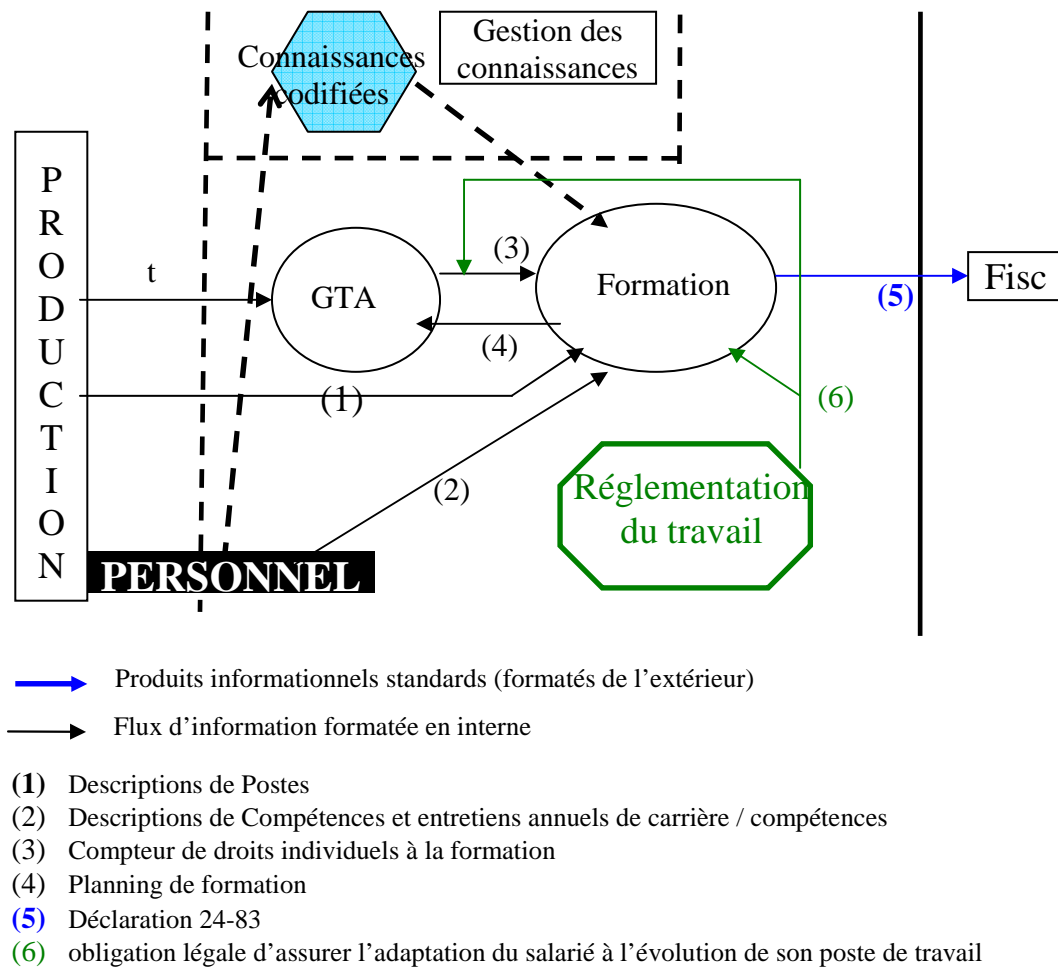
Connaissances codifiées

Gestion des connaissances

P R O D U C T I O N

t

GTA

(3)

Formation

(4)

(1)

(2)

(5)

Fisc

(6)

Réglementation du travail

PERSONNEL

Produits informationnels standards (formatés de l'extérieur)

Flux d'information formatée en interne

(1) Descriptions de Postes
(2) Descriptions de Compétences et entretiens annuels de carrière / compétences
(3) Compteur de droits individuels à la formation
(4) Planning de formation
(5) Déclaration 24-83
(6) obligation légale d'assurer l'adaptation du salarié à l'évolution de son poste de travail